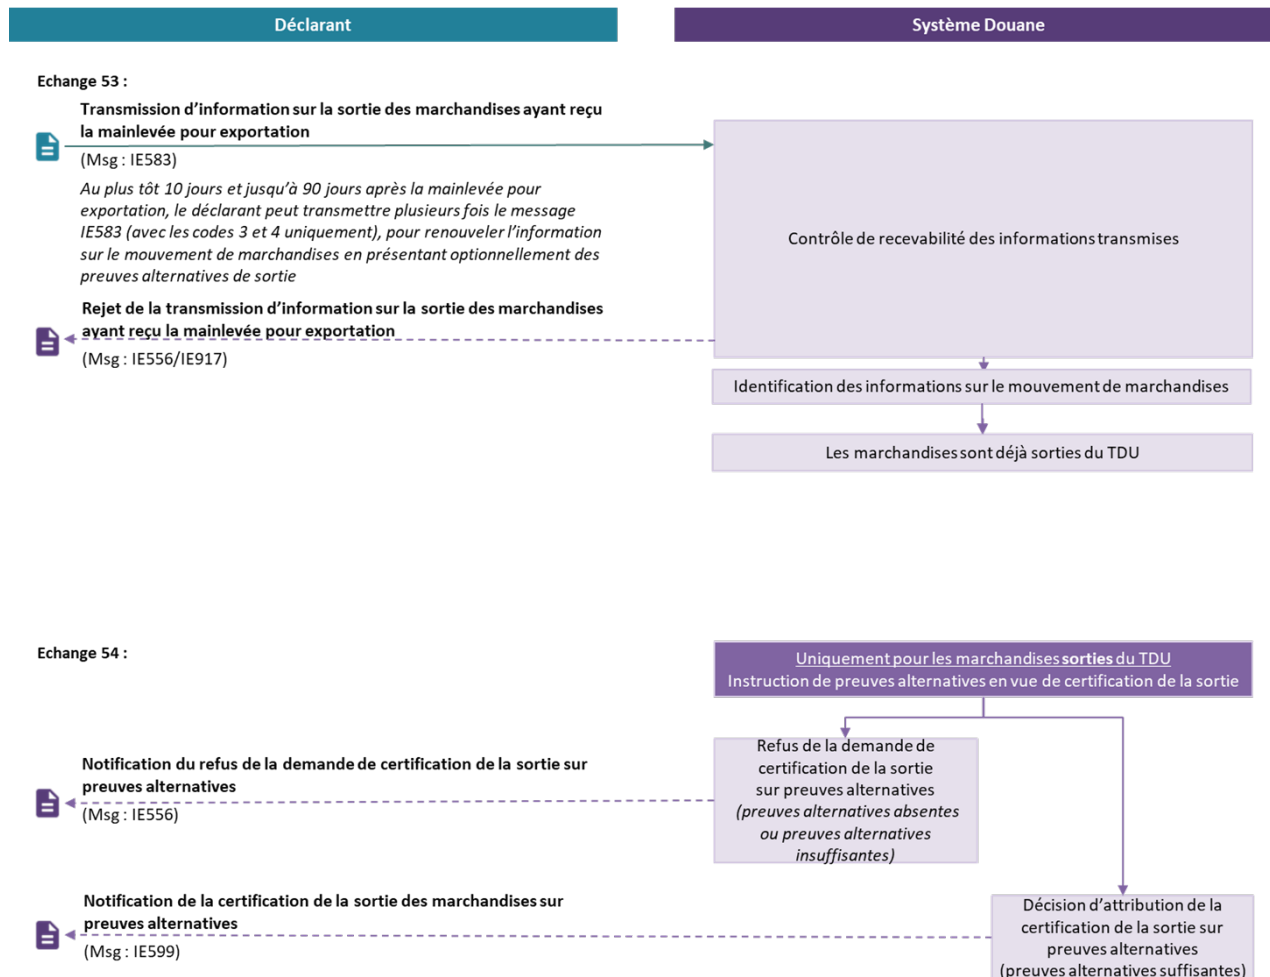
Déclarant

Système Douane

Echange 53 :

Transmission d'information sur la sortie des marchandises ayant reçu la mainlevée pour exportation

(Msg : IE583)

*Au plus tôt 10 jours et jusqu'à 90 jours après la mainlevée pour exportation, le déclarant peut transmettre plusieurs fois le message IE583 (avec les codes 3 et 4 uniquement), pour renouveler l'information sur le mouvement de marchandises en présentant optionnellement des preuves alternatives de sortie*

Contrôle de recevabilité des informations transmises

Rejet de la transmission d'information sur la sortie des marchandises ayant reçu la mainlevée pour exportation

(Msg : IE556/IE917)

Identification des informations sur le mouvement de marchandises

Les marchandises sont déjà sorties du TDU

Echange 54 :

Uniquement pour les marchandises **sorties** du TDU
Instruction de preuves alternatives en vue de certification de la sortie

Notification du refus de la demande de certification de la sortie sur preuves alternatives

(Msg : IE556)

Refus de la demande de certification de la sortie sur preuves alternatives *(preuves alternatives absentes ou preuves alternatives insuffisantes)*

Notification de la certification de la sortie des marchandises sur preuves alternatives

(Msg : IE599)

Décision d'attribution de la certification de la sortie sur preuves alternatives (preuves alternatives suffisantes)